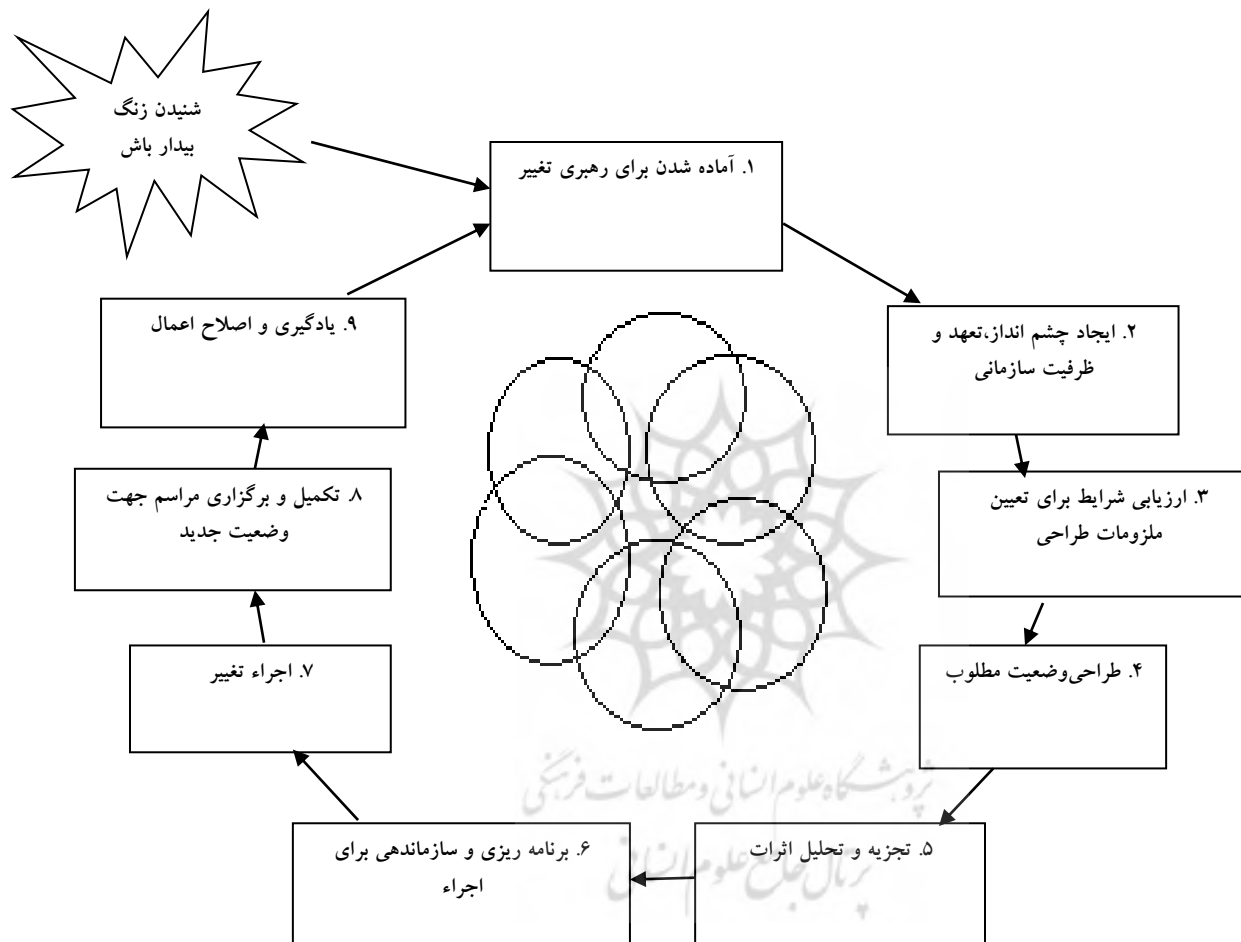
شنیدن زنگ
بیدار باش

۱. آماده شدن برای رهبری تغییر

۲. ایجاد چشم انداز،تعهد و ظرفیت سازمانی

۳. ارزیابی شرایط برای تعیین ملزومات طراحی

۴. طراحیوضعیت مطلوب

۵. تجزیه و تحلیل اثرات

۶. برنامه ریزی و سازماندهی برای اجراء

۷. اجراء تغییر

۸. تکمیل و برگزاری مراسم جهت وضعیت جدید

۹. یادگیری و اصلاح اعمال

پژوهشگاه علوم انسانی و مطالعات فرهنگی
پرتال جامع علوم انسانی